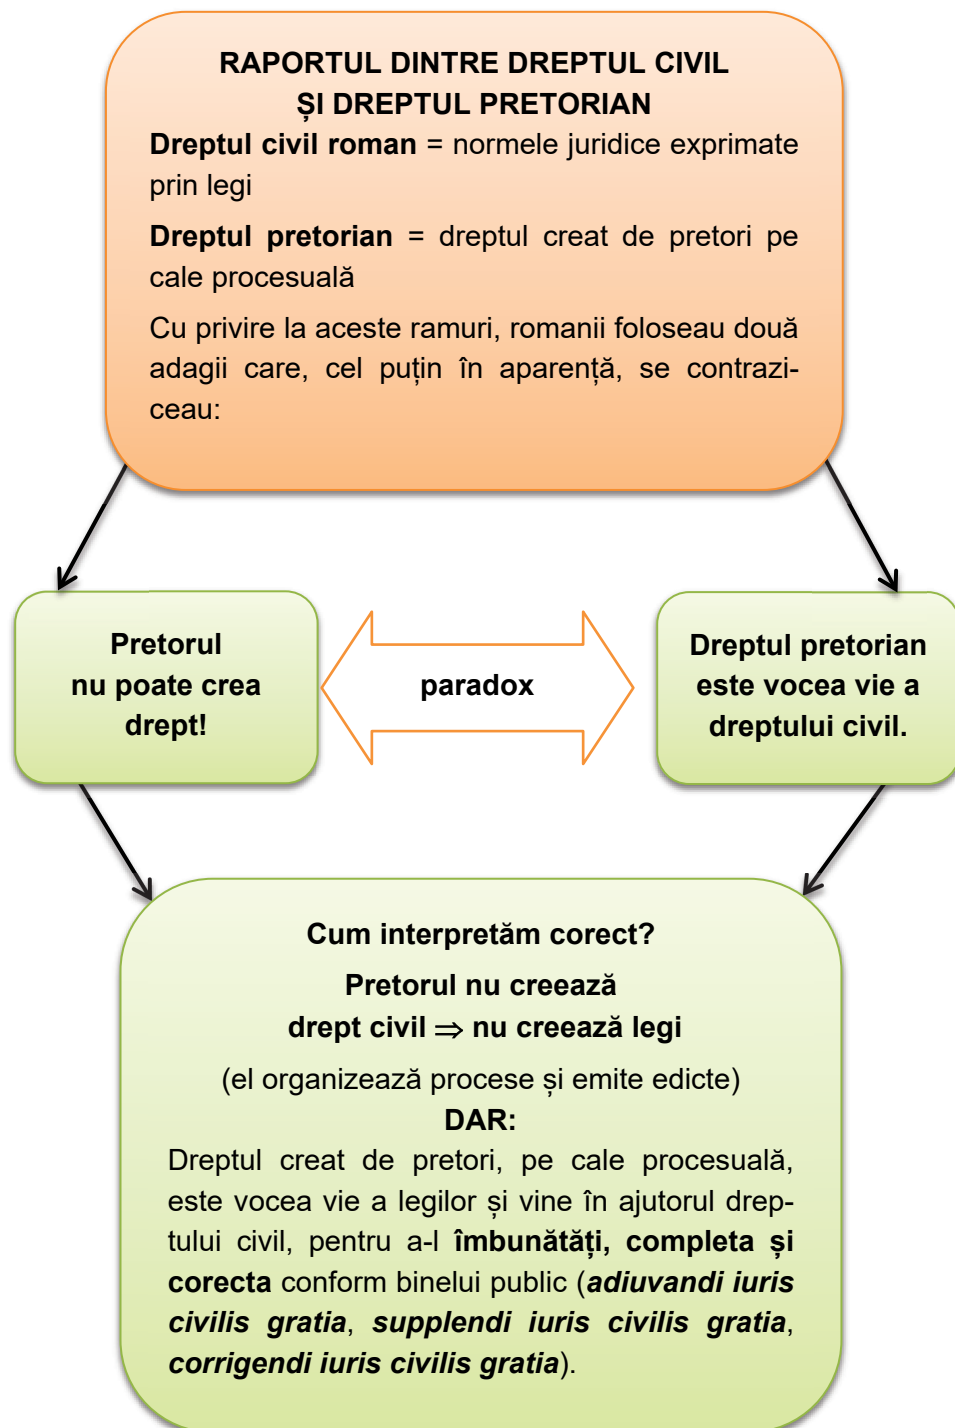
RAPORTUL DINTRE DREPTUL CIVIL
ȘI DREPTUL PRETORIAN

Dreptul civil roman = normele juridice exprimate prin legi

Dreptul pretorian = dreptul creat de pretori pe cale procesuală

Cu privire la aceste ramuri, romanii foloseau două adagii care, cel puțin în aparență, se contraziceau:

Pretorul nu poate crea drept!

paradox

Dreptul pretorian este vocea vie a dreptului civil.

Cum interpretăm corect?

Pretorul nu creează drept civil $\Rightarrow$ nu creează legi

(el organizează procese și emite edicte)

DAR:

Dreptul creat de pretori, pe cale procesuală, este vocea vie a legilor și vine în ajutorul dreptului civil, pentru a-l îmbunătăți, completa și corecta conform binelui public (adiuvandi iuris civilis gratia, supplendi iuris civilis gratia, corrigendi iuris civilis gratia).